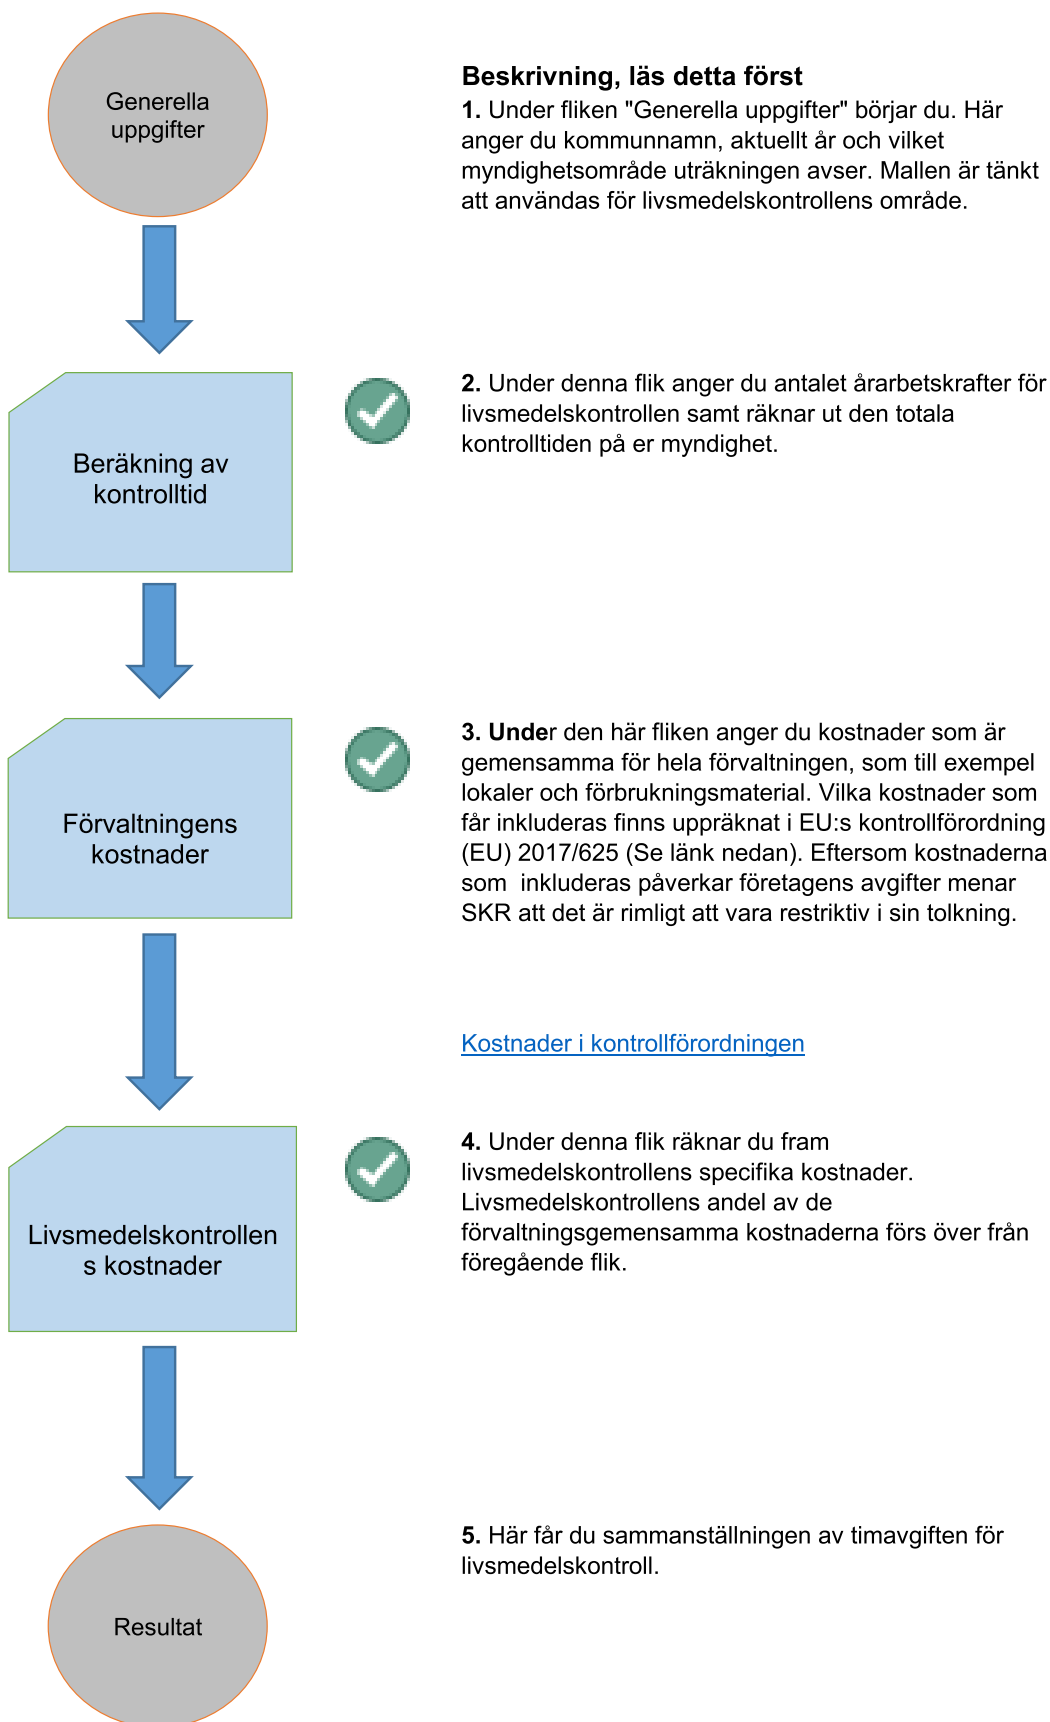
Generella uppgifter

Beräkning av kontrolltid

Förvaltningens kostnader

Livsmedelskontrollen s kostnader

Resultat

**Beskrivning, läs detta först**

1. Under fliken "Generella uppgifter" börjar du. Här anger du kommunnamn, aktuellt år och vilket myndighetsområde uträkningen avser. Mallen är tänkt att användas för livsmedelskontrollens område.

2. Under denna flik anger du antalet årarbetskrafter för livsmedelskontrollen samt räknar ut den totala kontrolltiden på er myndighet.

3. Under den här fliken anger du kostnader som är gemensamma för hela förvaltningen, som till exempel lokaler och förbrukningsmaterial. Vilka kostnader som får inkluderas finns uppräknat i EU:s kontrollförordning (EU) 2017/625 (Se länk nedan). Eftersom kostnaderna som inkluderas påverkar företagens avgifter menar SKR att det är rimligt att vara restriktiv i sin tolkning.

Kostnader i kontrollförordningen

4. Under denna flik räknar du fram livsmedelskontrollens specifika kostnader. Livsmedelskontrollens andel av de förvaltningsgemensamma kostnaderna förs över från föregående flik.

5. Här får du sammanställningen av timavgiften för livsmedelskontroll.